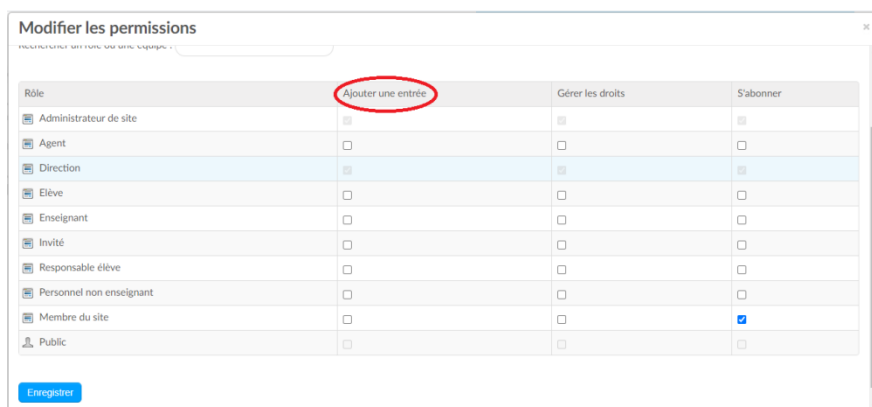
Modifier les permissions

×

Rechercher un rôle ou une équipe :

| Rôle | Ajouter une entrée | Gérer les droits | S'abonner |
|---|---|---|---|
| Administrateur de site | | | |
| Agent | | | |
| Direction | | | |
| Elève | | | |
| Enseignant | | | |
| Invité | | | |
| Responsable élève | | | |
| Personnel non enseignant | | | |
| Membre du site | | | |
| Public | | | |

Enregistrer